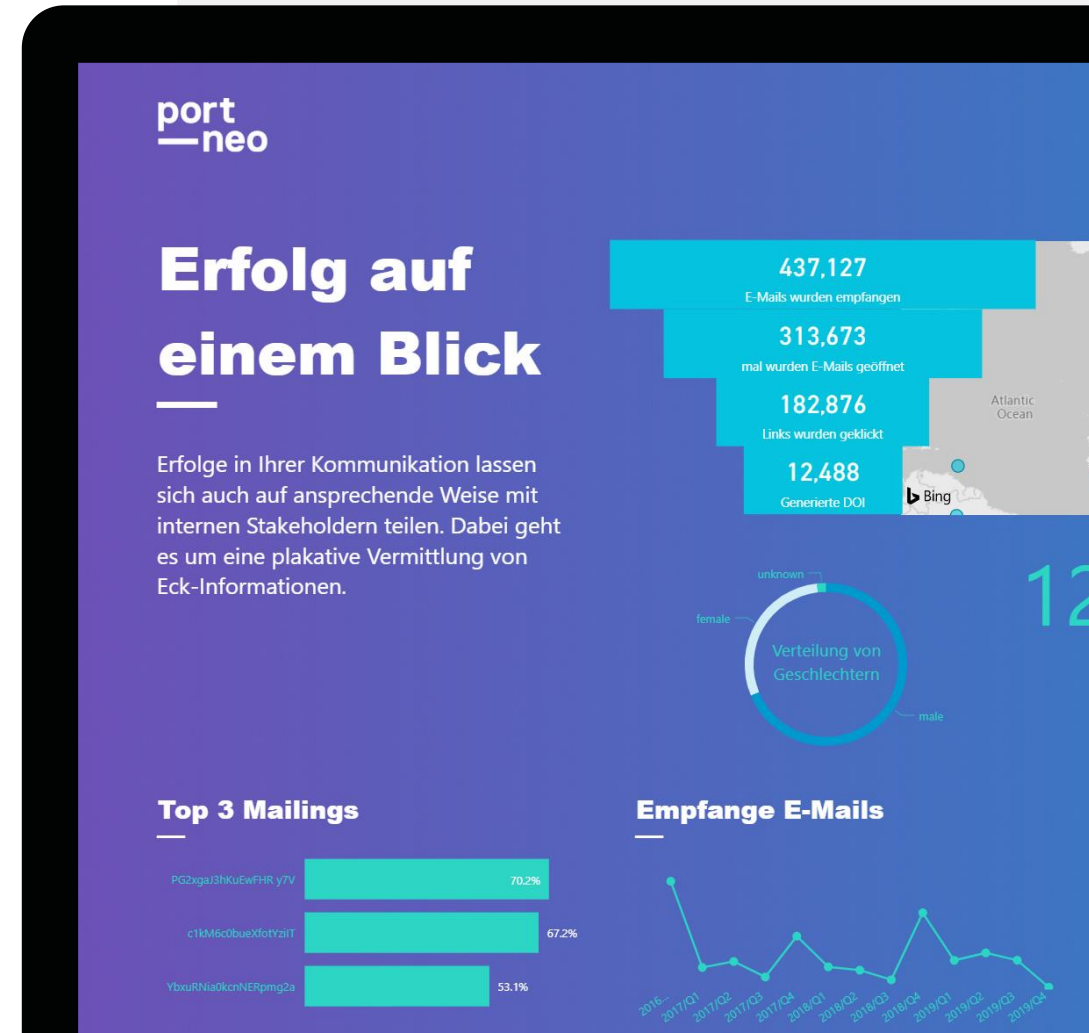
port
—neo

Erfolg auf einem Blick

Erfolge in Ihrer Kommunikation lassen sich auch auf ansprechende Weise mit internen Stakeholdern teilen. Dabei geht es um eine plakative Vermittlung von Eck-Informationen.

437,127
E-Mails wurden empfangen

313,673
mal wurden E-Mails geöffnet

182,876
Links wurden geklickt

12,488
Generierte DOI

Atlantic Ocean

Bing

unknown

female

Verteilung von Geschlechtern

male

12

Top 3 Mailings

| | |
|---|---|
| PG2xgaJ3hKuEwFHR y7V | 70.2% |
| c1kM6c0bueXfotYziiT | 67.2% |
| YbxuRNia0kcnNERpmg2a | 53.1% |

Empfange E-Mails

2016... 2017/Q1 2017/Q2 2017/Q3 2017/Q4 2018/Q1 2018/Q2 2018/Q3 2018/Q4 2019/Q1 2019/Q2 2019/Q3 2019/Q4